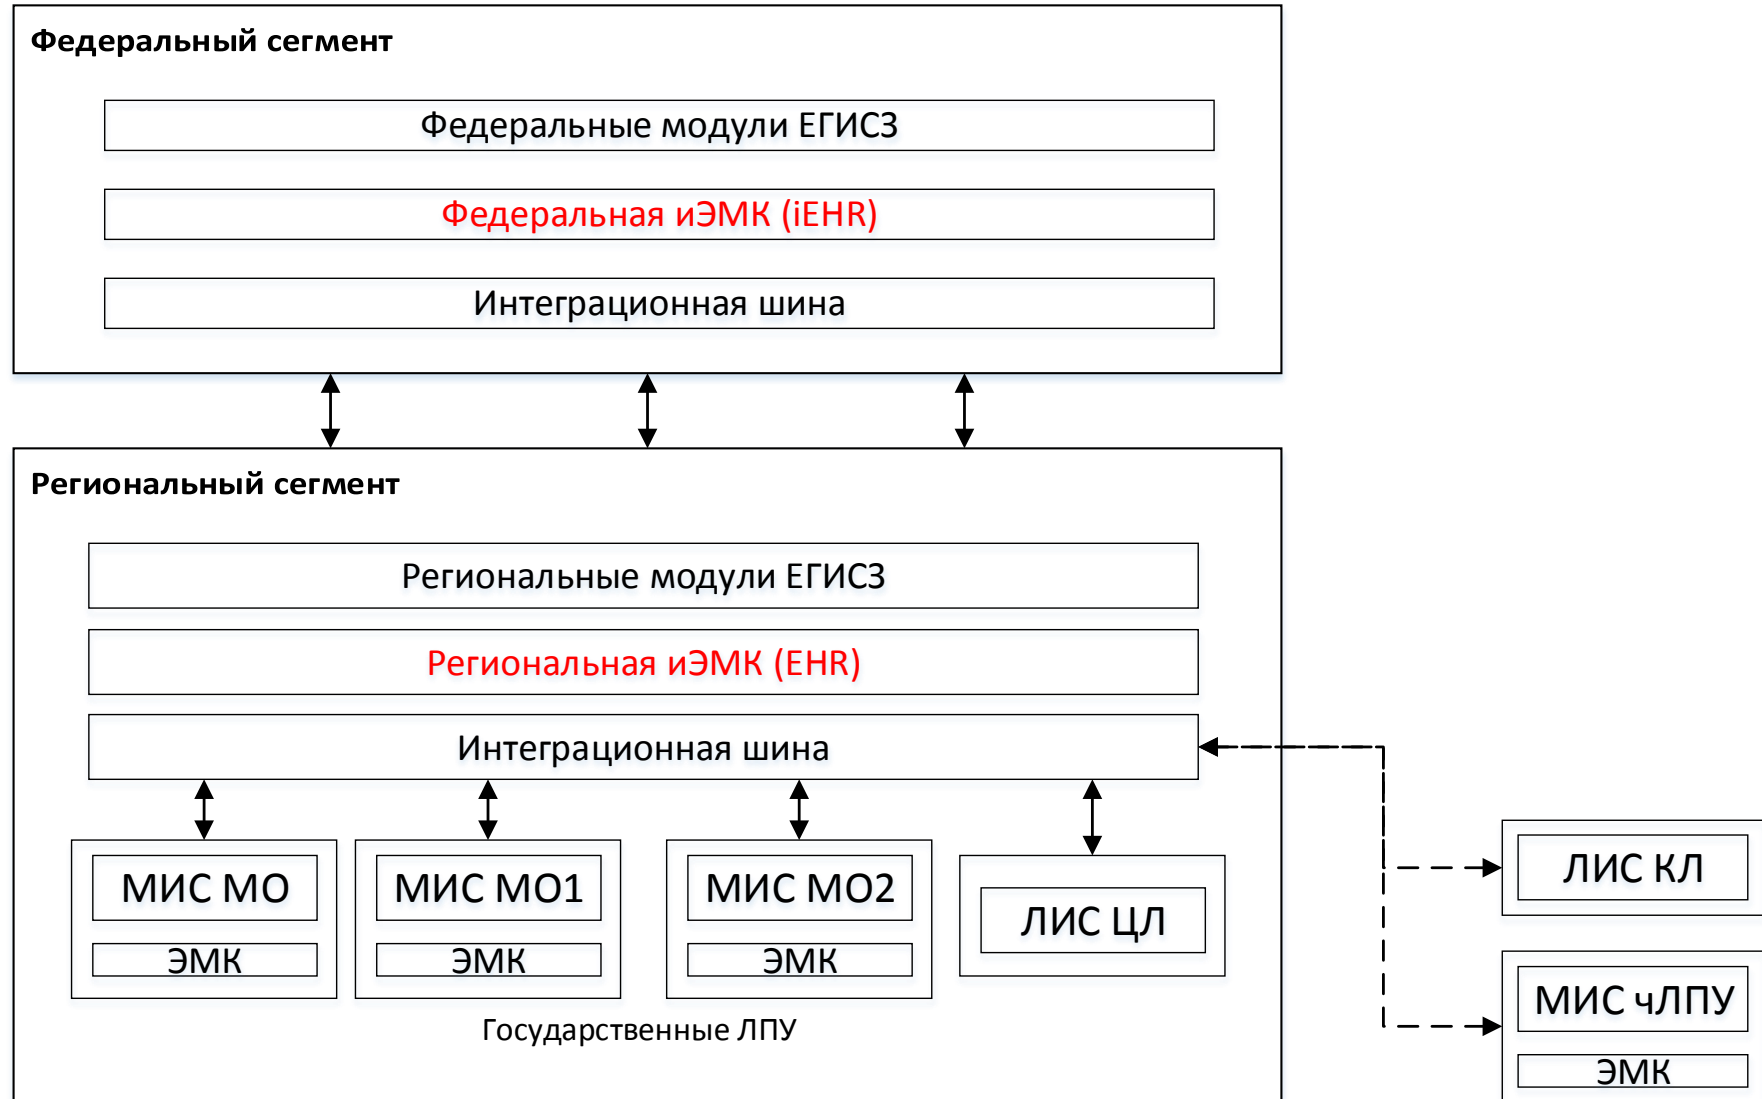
Федеральный сегмент

Федеральные модули ЕГИСЗ

Федеральная иЭМК (iEHR)

Интеграционная шина

Региональный сегмент

Региональные модули ЕГИСЗ

Региональная иЭМК (EHR)

Интеграционная шина

МИС МО

ЭМК

МИС МО1

ЭМК

МИС МО2

ЭМК

ЛИС ЦЛ

Государственные ЛПУ

ЛИС КЛ

МИС чЛПУ

ЭМК